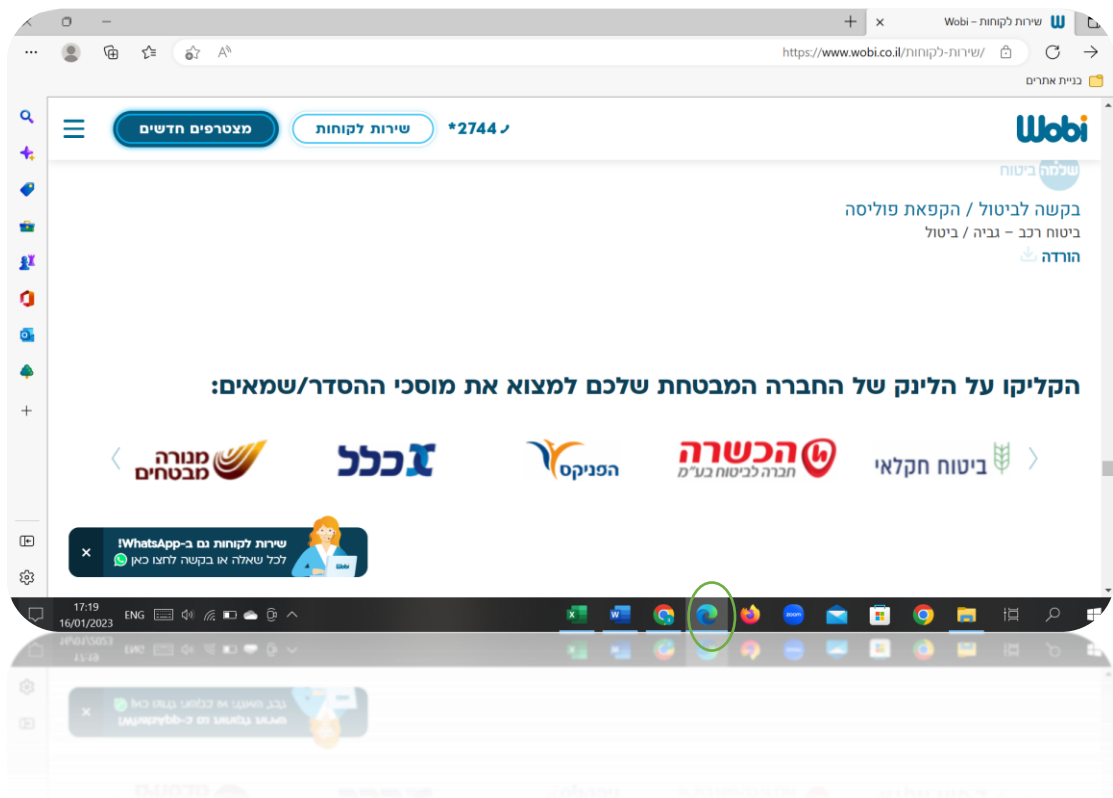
Wobi – שירות לקוחות
https://www.wobi.co.il/שירות-לקוחות/
בניית אתרים

Wobi
2744*
שירות לקוחות
מצטרפים חדשים

שלמה ביטוח
בקשה לביטול / הקפאת פוליסה
ביטוח רכב – גביה / ביטול
הורדה

הקליקו על הלינק של החברה המבטחת שלכם למצוא את מוסכי ההסדר/שמאים:

ביטוח חקלאי
הכשרה חברה לביטוח בע"מ
הפניקס
כלל
מנורה מבטחים

שירות לקוחות גם ב-WhatsApp!
לכל שאלה או בקשה לחצו כאן

17:19
16/01/2023
ENG